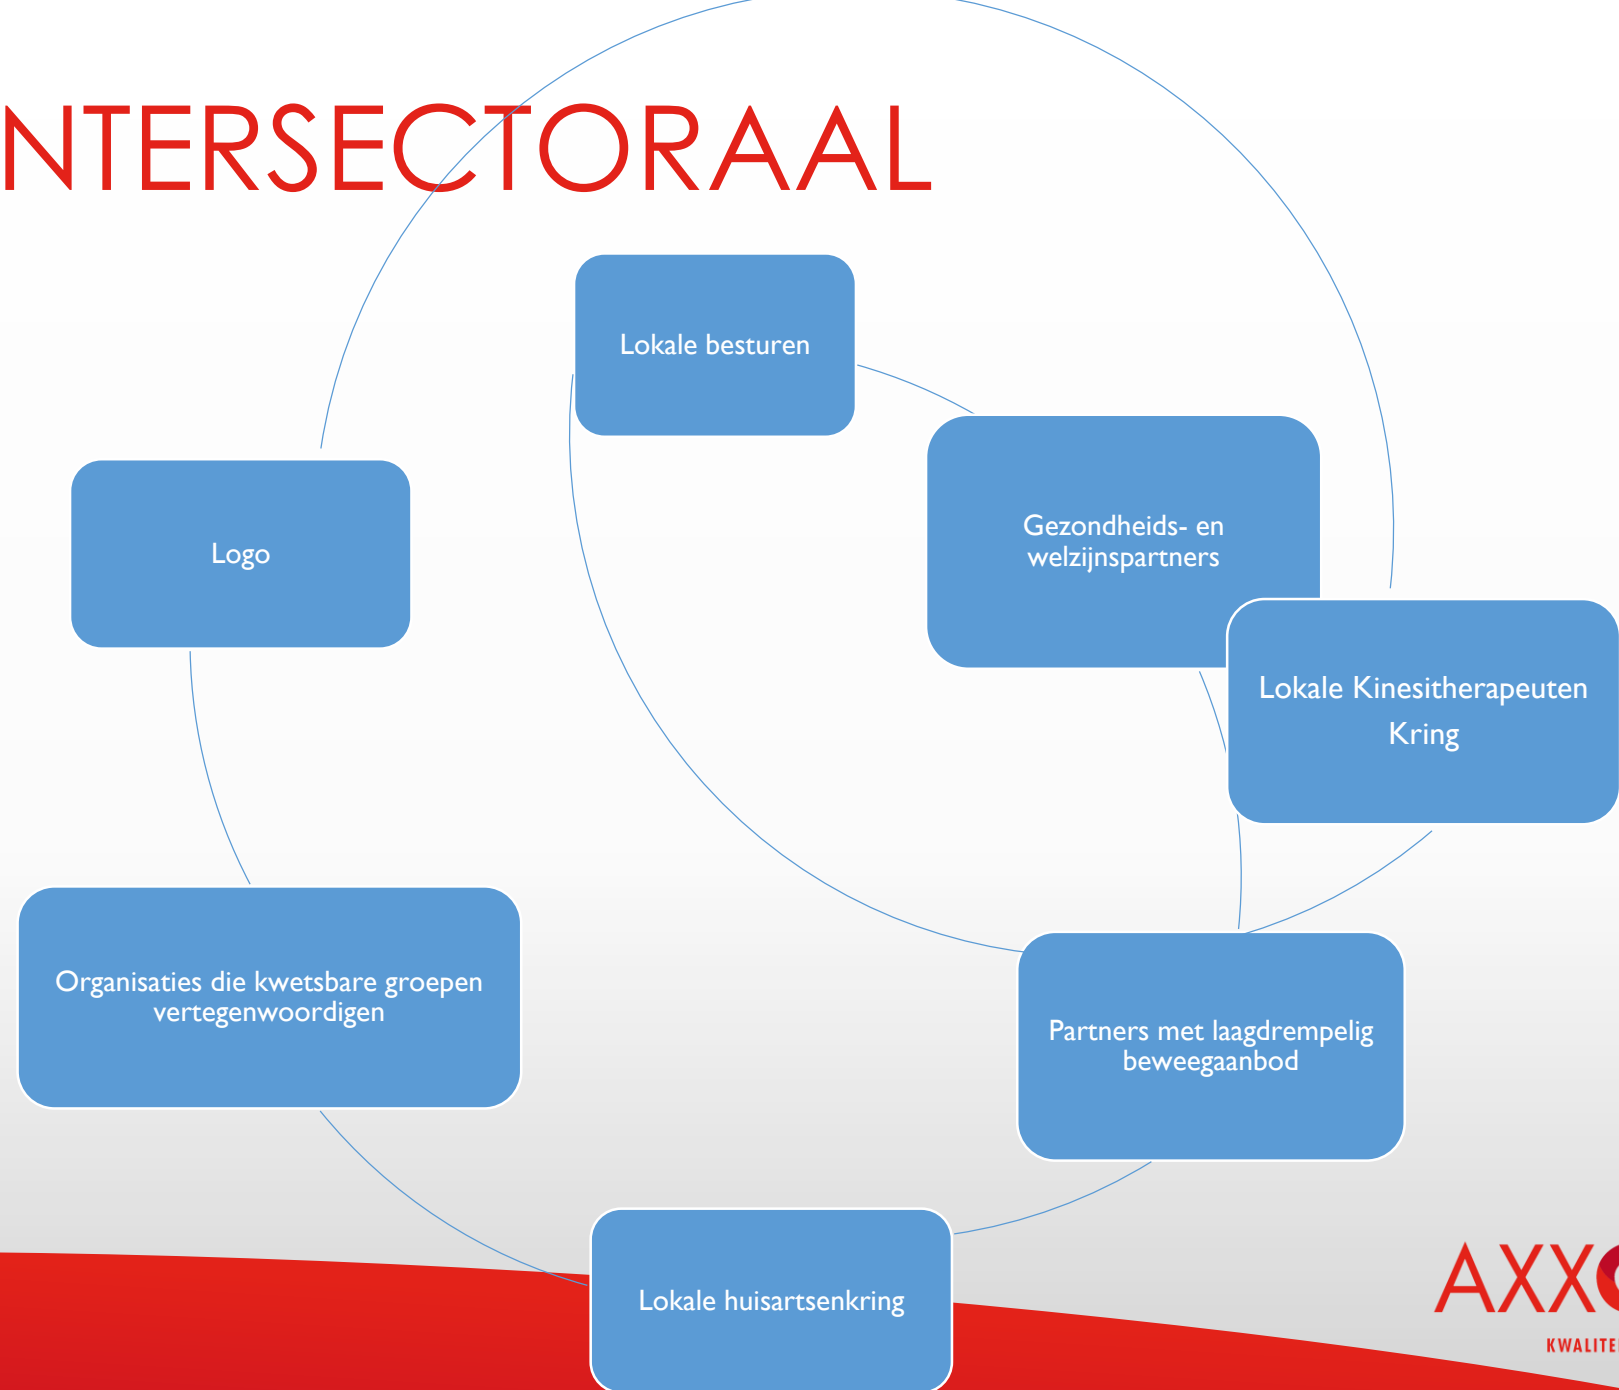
NTERSECTORAAL

Lokale besturen

Gezondheids- en welzijnspartners

Lokale Kinesitherapeuten Kring

Partners met laagdrempelig beweegaanbod

Lokale huisartsenkring

Organisaties die kwetsbare groepen vertegenwoordigen

Logo

AXX

KWALITE